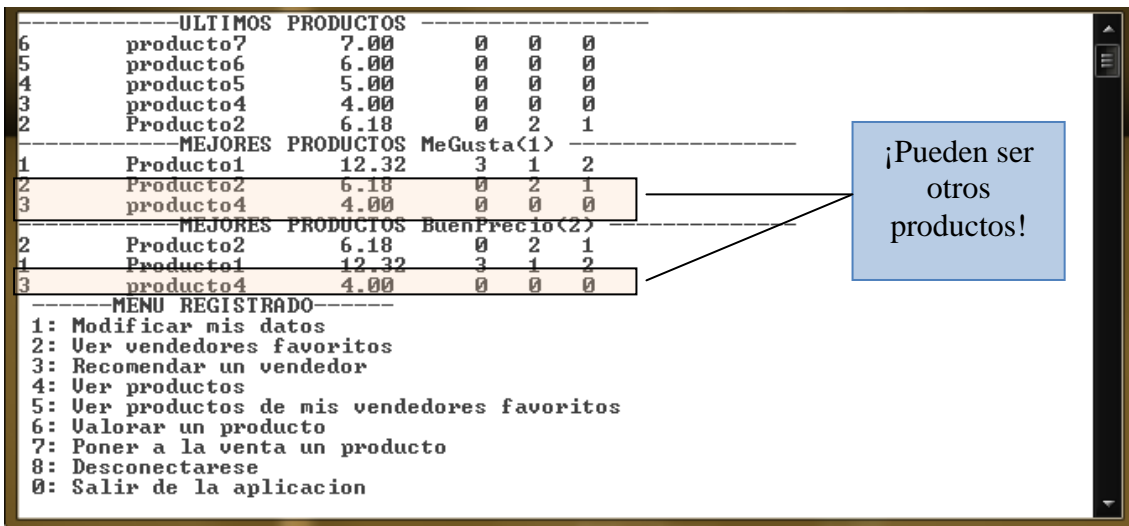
------------ULTIMOS PRODUCTOS -----------------

| | | | | | |
|---|---|---|---|---|---|
| 6 | producto7 | 7.00 | 0 | 0 | 0 |
| 5 | producto6 | 6.00 | 0 | 0 | 0 |
| 4 | producto5 | 5.00 | 0 | 0 | 0 |
| 3 | producto4 | 4.00 | 0 | 0 | 0 |
| 2 | Producto2 | 6.18 | 0 | 2 | 1 |

------------MEJORES PRODUCTOS MeGusta(1) ----------------

| | | | | | |
|---|---|---|---|---|---|
| 1 | Producto1 | 12.32 | 3 | 1 | 2 |
| 2 | Producto2 | 6.18 | 0 | 2 | 1 |
| 3 | producto4 | 4.00 | 0 | 0 | 0 |

------------MEJORES PRODUCTOS BuenPrecio(2) ------------

| | | | | | |
|---|---|---|---|---|---|
| 2 | Producto2 | 6.18 | 0 | 2 | 1 |
| 1 | Producto1 | 12.32 | 3 | 1 | 2 |
| 3 | producto4 | 4.00 | 0 | 0 | 0 |

------MENU REGISTRADO------
1: Modificar mis datos
2: Ver vendedores favoritos
3: Recomendar un vendedor
4: Ver productos
5: Ver productos de mis vendedores favoritos
6: Valorar un producto
7: Poner a la venta un producto
8: Desconectarese
0: Salir de la aplicacion

¡Pueden ser otros productos!